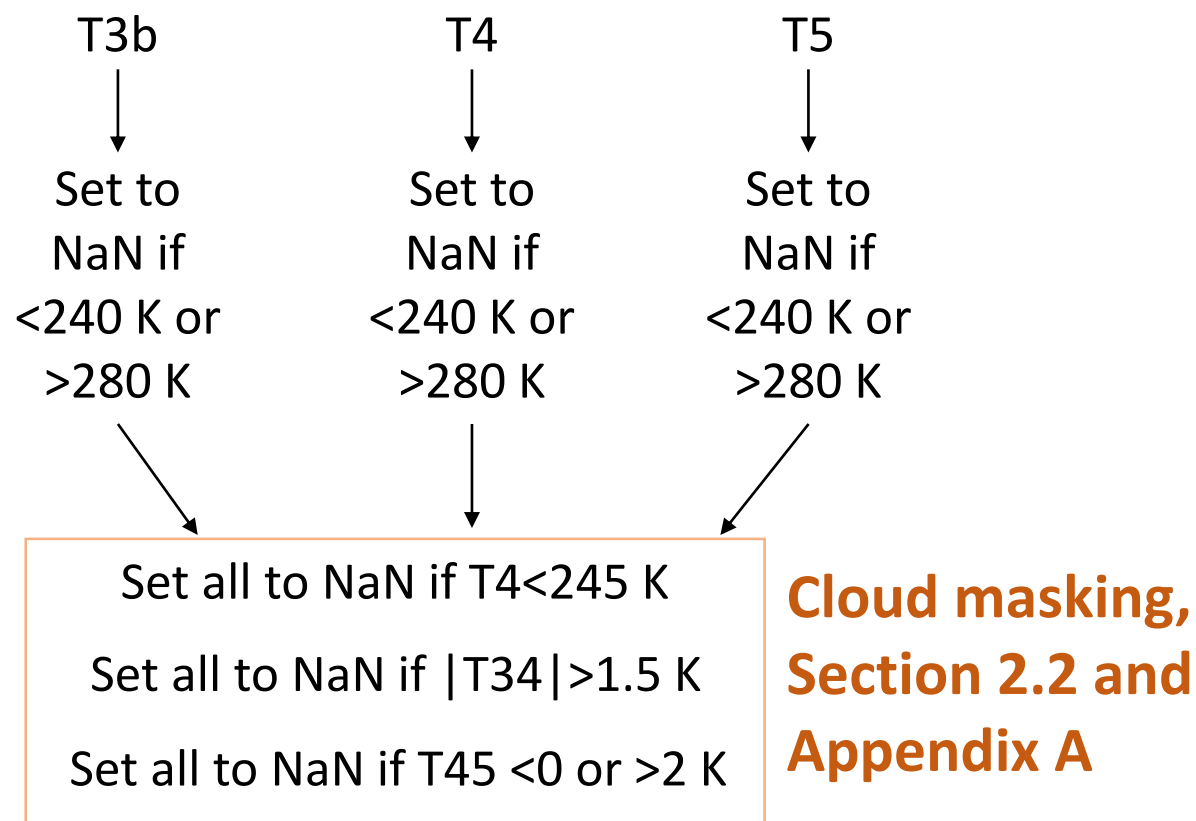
T3b

Set to NaN if <240 K or >280 K

T4

Set to NaN if <240 K or >280 K

T5

Set to NaN if <240 K or >280 K

Set all to NaN if T4<245 K

Set all to NaN if |T34|>1.5 K

Set all to NaN if T45 <0 or >2 K

Cloud masking, Section 2.2 and Appendix A